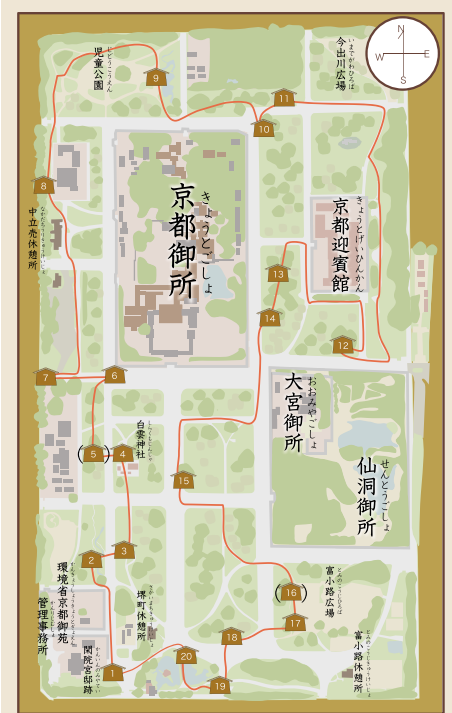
N
W E
S

じどうこうえん
児童公園

いまでがわひろば
今出川広場

9
10
11
8

なかだちうりきゅうけいじょ
中立売休憩所

きょうとごしょ
京都御所

きょうとげいひんかん
京都迎賓館

13
14
12
7
6

おおみやごしょ
大宮御所

しらくもじんじゃ
白雲神社

5
4
15

せんとうごしょ
仙洞御所

2
3

かんきょうしょうきょうとぎょえんかんりじむしょ
環境省京都御苑管理事務所

さかいまちきゅうけいじょ
堺町休憩所

とみのこうじひろば
富小路広場

16
17
18
20
1
19

かんいんのみやていあと
閑院宮邸跡

とみのこうじきゅうけいじょ
富小路休憩所